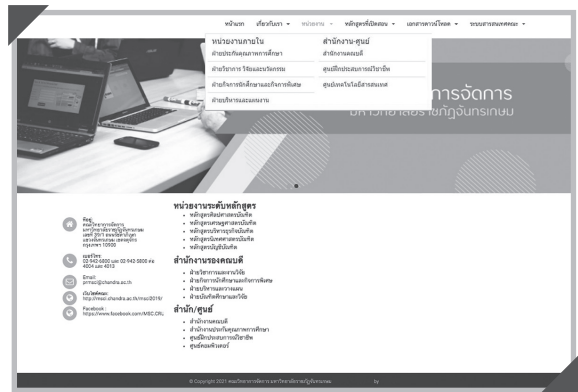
หน้าแรก เกี่ยวกับเรา ▾ หน่วยงาน ▾ หลักสูตรที่เปิดสอน ▾ เอกสารดาวน์โหลด ▾ ระบบสารสนเทศและ ▾

หน่วยงานภายใน
ฝ่ายประกันคุณภาพการศึกษา
ฝ่ายวิชาการ วิจัยและบริการ
ฝ่ายกิจการนักศึกษาและกิจการพิเศษ
ฝ่ายบริหารและแผนงาน

สำนักงาน-ศูนย์
สำนักงานคณบดี
ศูนย์ฝึกประสบการณ์วิชาชีพ
ศูนย์เทคโนโลยีสารสนเทศ

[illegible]การจัดการ
มหาวิทยาลัยราชภัฏจันทรเกษม

ที่อยู่:
คณะวิทยาการจัดการ มหาวิทยาลัยราชภัฏจันทรเกษม เลขที่ 39/1 ถนนรัชดาภิเษก แขวงจันทรเกษม เขตจตุจักร กรุงเทพฯ 10900

เบอร์โทร:
02-942-6800 และ 02-942-6800 ต่อ 4004 และ 4013

Email:
pmsci@chandra.ac.th

เว็บไซต์คณะ:
http://msci.chandra.ac.th/msci2019/

Facebook:
https://www.facebook.com/MSC.CRU

หน่วยงานระดับหลักสูตร
หลักสูตรศิลปศาสตรบัณฑิต
หลักสูตรเศรษฐศาสตรบัณฑิต
หลักสูตรบริหารธุรกิจบัณฑิต
หลักสูตรนิเทศศาสตรบัณฑิต
หลักสูตรบัญชีบัณฑิต

สำนักงานของคณบดี
ฝ่ายวิชาการและงานวิจัย
ฝ่ายกิจการนักศึกษาและกิจการพิเศษ
ฝ่ายบริหารและวางแผน
ฝ่ายบัณฑิตศึกษาและวิจัย

สำนัก/ศูนย์
สำนักงานคณบดี
สำนักงานประกันคุณภาพการศึกษา
ศูนย์ฝึกประสบการณ์วิชาชีพ
ศูนย์คอมพิวเตอร์

© Copyright 2021 คณะวิทยาการจัดการ มหาวิทยาลัยราชภัฏจันทรเกษม by